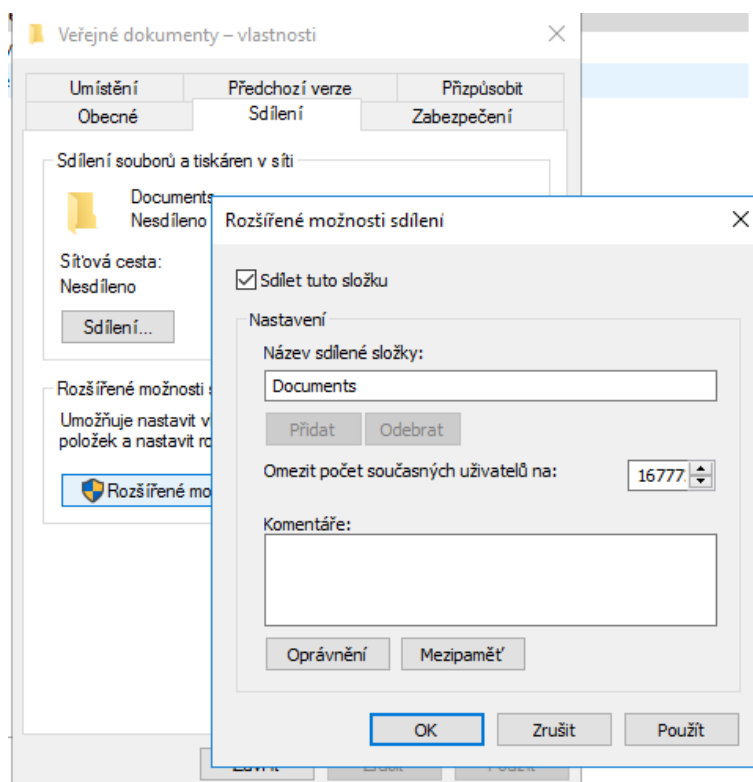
Veřejné dokumenty – vlastnosti

Umístění | Předchozí verze | Přizpůsobit
Obecné | Sdílení | Zabezpečení

Sdílení souborů a tiskáren v síti

Documents
Nesdíleno

Síťová cesta:
Nesdíleno

Sdílení...

Rozšířené možnosti s

Umožňuje nastavit v
položek a nastavit ro

Rozšířené mo

Zavřít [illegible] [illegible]

Rozšířené možnosti sdílení

Sdílet tuto složku

Nastavení

Název sdílené složky:

Documents

Přidat Odebrat

Omezit počet současných uživatelů na: 16777

Komentáře:

Oprávnění Mezipaměť

OK Zrušit Použít